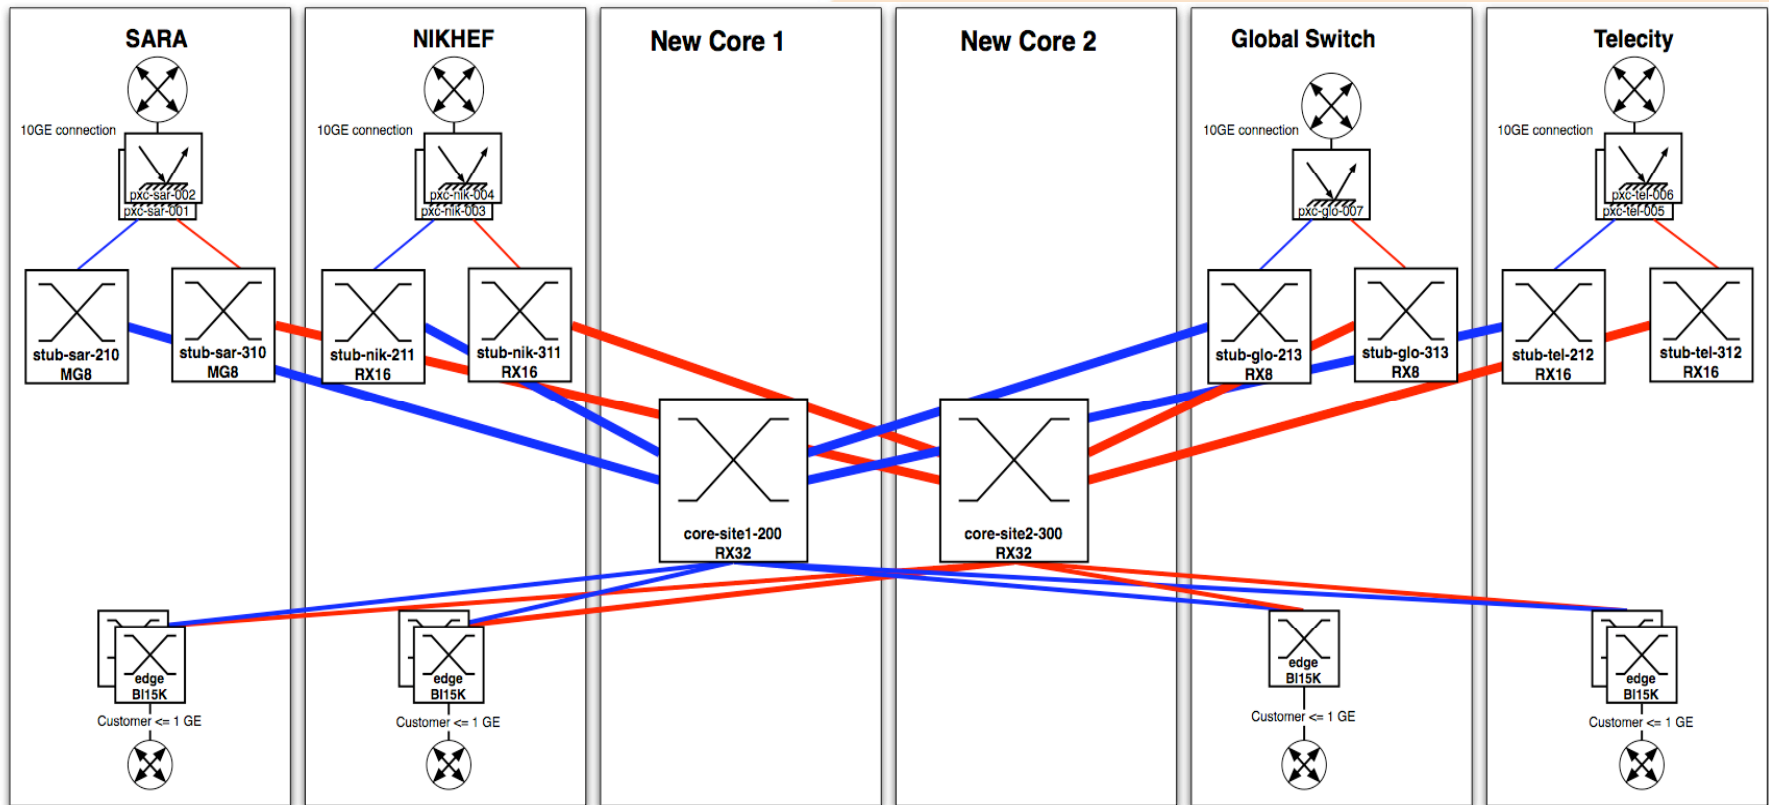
SARA

10GE connection

pxc-sar-002
pxc-sar-001

stub-sar-210
MG8

stub-sar-310
MG8

edge
BI15K

Customer <= 1 GE

NIKHEF

10GE connection

pxc-nik-004
pxc-nik-003

stub-nik-211
RX16

stub-nik-311
RX16

edge
BI15K

Customer <= 1 GE

New Core 1

core-site1-200
RX32

New Core 2

core-site2-300
RX32

Global Switch

10GE connection

pxc-glo-007

stub-glo-213
RX8

stub-glo-313
RX8

edge
BI15K

Customer <= 1 GE

Telecity

10GE connection

pxc-tel-006
pxc-tel-005

stub-tel-212
RX16

stub-tel-312
RX16

edge
BI15K

Customer <= 1 GE